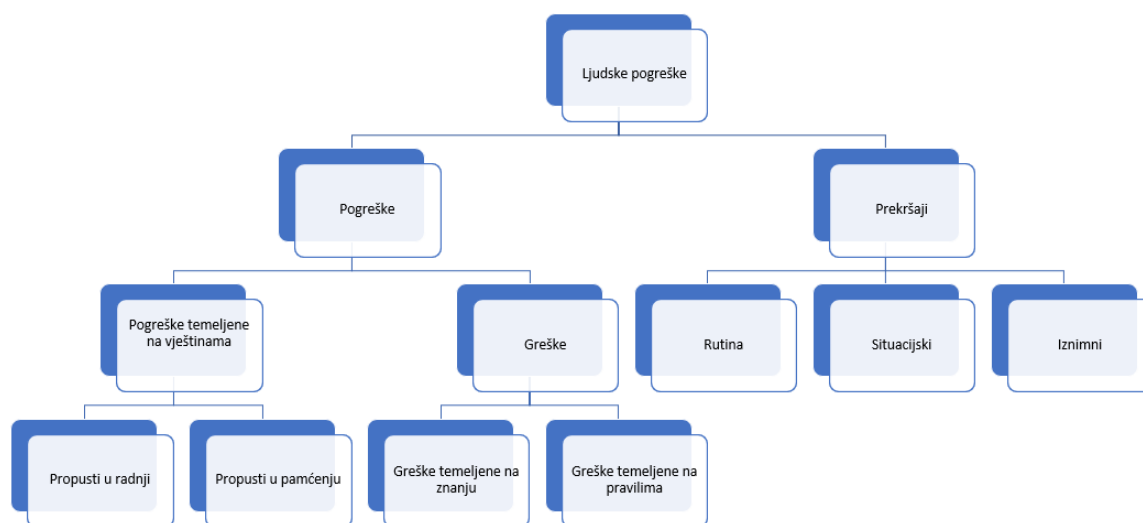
Ljudske pogreške

Pogreške

Prekršaji

Pogreške temeljene na vještinama

Greške

Rutina

Situacijski

Iznimni

Propusti u radnji

Propusti u pamćenju

Greške temeljene na znanju

Greške temeljene na pravilima